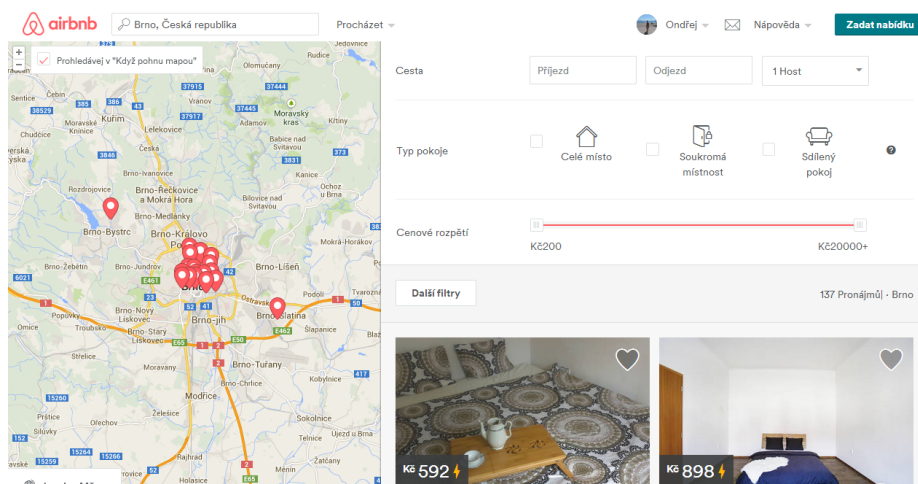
airbnb Brno, Česká republika Procházet Ondřej Nápověda Zadat nabídku

+
−
Prohledávej v "Když pohnu mapou"

Čebín
Moravské Knínice
Chudčice
Kuřim
Lelekovice
Vranov
Olomučany
Moravský kras
Babice nad Svitavou
Brno-Ivanovice
Rozdrojovice
Brno-Řečkovice a Mokrá Hora
Brno-Medlánky
Brno-Bystrc
Brno-Královo Pole
Bílovice nad Svitavou
Ochoz u Brna
Brno-Maloměřice
Brno-Žebětín
Brno-Jundrov
Brno-Líšeň
Brno-Nový Lískovec
Brno-Starý Lískovec
Brno-jih
Brno-Slatina
Podolí
Šlapanice
Popůvky
Troubsko
Ostravská
Brno-Tuřany
Modřice
Sokolnice
Kobylnice
Střelice
Ořechov
Újezd u Brna
Telnice
Moravany

Cesta
Příjezd
Odjezd
1 Host

Typ pokoje
Celé místo
Soukromá místnost
Sdílený pokoj

Cenové rozpětí
Kč200
Kč20000+

Další filtry
137 Pronájmů · Brno

Kč 592
Kč 898